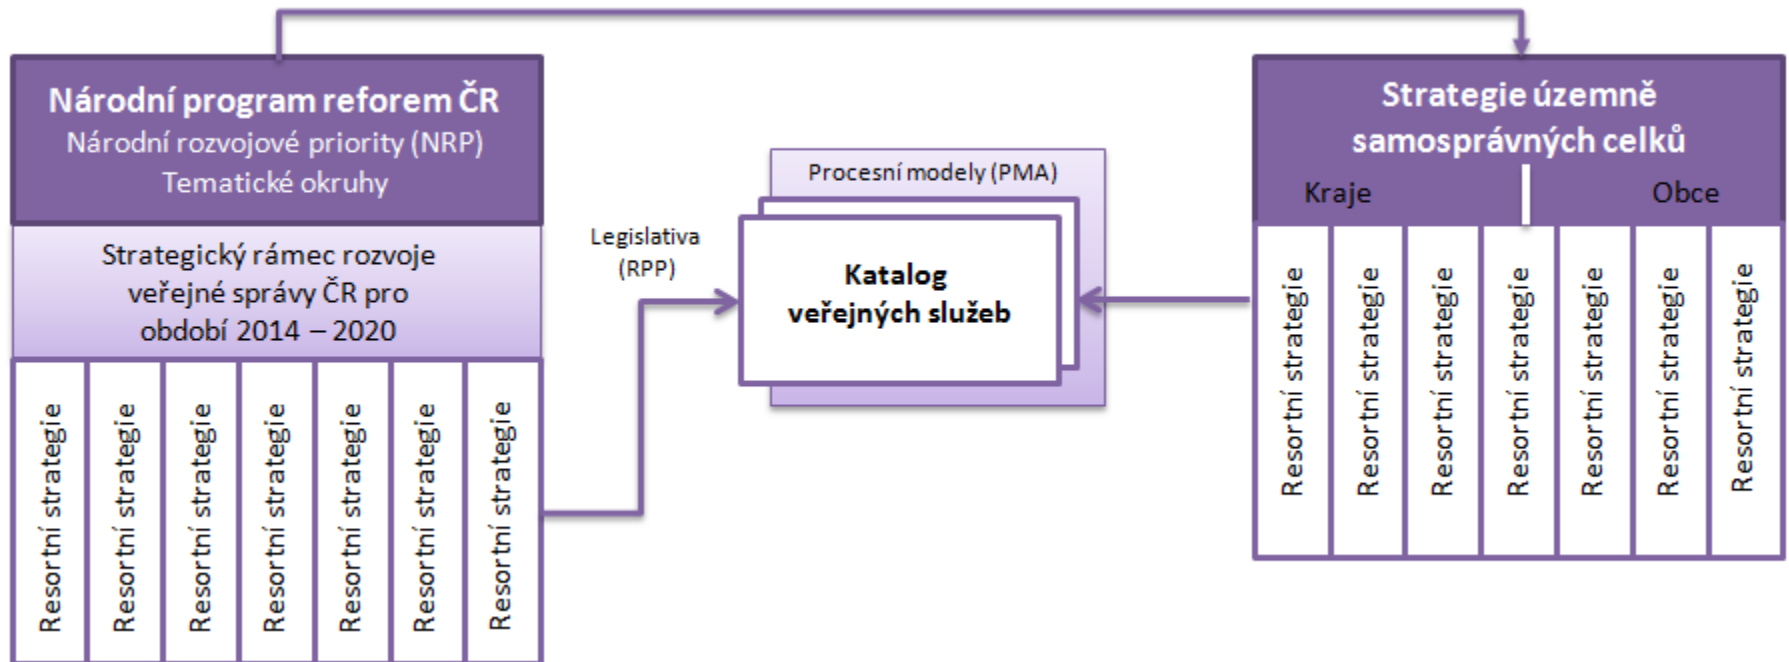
Národní program reforem ČR
Národní rozvojové priority (NRP)
Tematické okruhy

Strategický rámec rozvoje veřejné správy ČR pro období 2014 – 2020

Resortní strategie
Resortní strategie
Resortní strategie
Resortní strategie
Resortní strategie
Resortní strategie
Resortní strategie

Legislativa (RPP)

Procesní modely (PMA)

Katalog veřejných služeb

Strategie územně samosprávných celků

Kraje

Obce

Resortní strategie
Resortní strategie
Resortní strategie
Resortní strategie
Resortní strategie
Resortní strategie
Resortní strategie